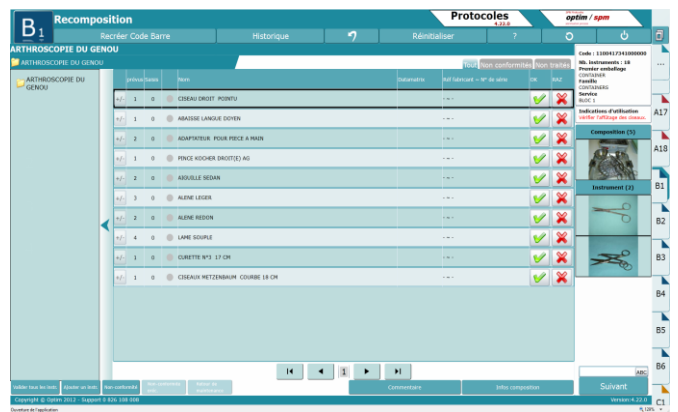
B1 Recomposition

Protocoles 4.22.0

optim / spm

Recréer Code Barre | Historique | Réinitialiser | ?

ARTHROSCOPIE DU GENOU

ARTHROSCOPIE DU GENOU

ARTHROSCOPIE DU GENOU

Tout | Non conformités | Non traités

| | Prévu | Saisi | | Nom | Datamatrix | Réf fabricant + N° de série | OK | RAZ |
|---|---|---|---|---|---|---|---|---|
| +/- | 1 | 0 | | CISEAU DROIT POINTU | | - + - | | |
| +/- | 1 | 0 | | ABAISSE LANGUE DOYEN | | - + - | | |
| +/- | 2 | 0 | | ADAPTATEUR POUR PIECE A MAIN | | - + - | | |
| +/- | 1 | 0 | | PINCE KOCHER DROIT(E) AG | | - + - | | |
| +/- | 2 | 0 | | AIGUILLE SEDAN | | - + - | | |
| +/- | 2 | 0 | | ALENE LEGER | | - + - | | |
| +/- | 2 | 0 | | ALENE REDON | | - + - | | |
| +/- | 4 | 0 | | LAME SOUPLE | | - + - | | |
| +/- | 1 | 0 | | CURETTE N°3 17 CM | | - + - | | |
| +/- | 1 | 0 | | CISEAUX METZENBAUM COURBE 18 CM | | - + - | | |

Code : 1100417341000000
Nb. Instruments : 18
Premier emballage
CONTAINER
Famille
CONTAINERS
Service
BLOC 1

Indications d'utilisation
Vérifier l'affûtage des ciseaux

Composition (5)

Instrument (2)

A17
A18
B1
B2
B3
B4
B5
B6
C1

1

Valider tous les tests | Ajouter un tests | Non conformité | | | Commentaire | Infos composition | Suivant

ABC

Copyright © Optim 2012 - Support 0 826 100 000

Version 4.22.0

Ouverture de l'application

125%